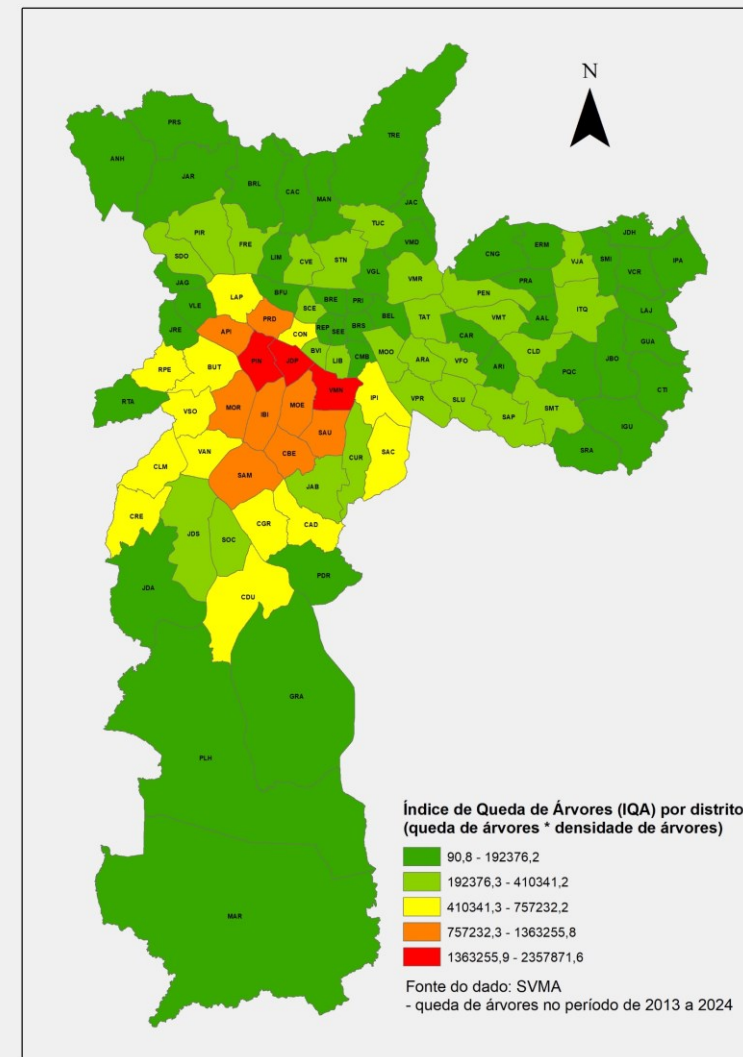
N

PRS
ANH
JAR
BRL
CAC
MAN
TRE
JAC
TUC
PIR
FRE
SDO
CVE
STN
VMD
LIM
JAG
VGL
VMR
CNG
ERM
JDH
VJA
SMI
VCR
IPA
PRA
PEN
LAP
BFU
BRE
PRI
VLE
SCE
TAT
VMT
AAL
ITQ
LAJ
PRD
API
REP
SEE
BRS
BEL
CAR
JRE
CON
GUA
BVI
LIB
CMB
MOO
ARA
VFO
CLD
JBO
PIN
JDP
ARI
RPE
BUT
VMN
RTA
IPI
PQC
CTI
VSO
MOR
IBI
MOE
VPR
SLU
SAP
SMT
IGU
SAU
CUR
SAC
VAN
CBE
SRA
CLM
SAM
JAB
CRE
CGR
CAD
JDS
SOC
PDR
JDA
CDU
GRA
PLH
MAR

Índice de Queda de Árvores (IQA) por distrito
(queda de árvores * densidade de árvores)

90,8 - 192376,2
192376,3 - 410341,2
410341,3 - 757232,2
757232,3 - 1363255,8
1363255,9 - 2357871,6

Fonte do dado: SVMA
- queda de árvores no período de 2013 a 2024